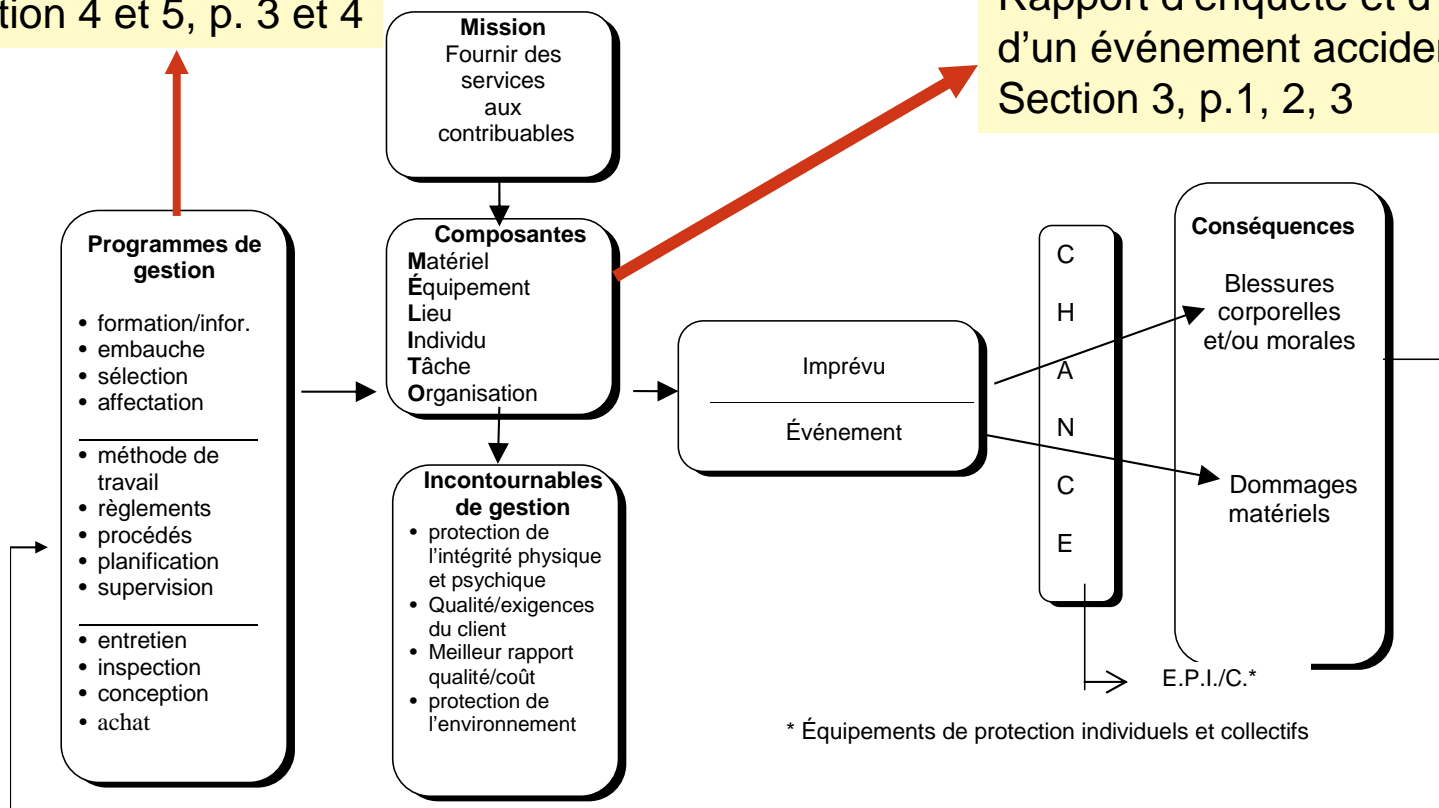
tion 4 et 5, p. 3 et 4

Mission
Fournir des services aux contribuables

Rapport d'enquête et d'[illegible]
d'un événement acciden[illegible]
Section 3, p.1, 2, 3

Programmes de gestion
• formation/infor.
• embauche
• sélection
• affectation
• méthode de travail
• règlements
• procédés
• planification
• supervision
• entretien
• inspection
• conception
• achat

Composantes
Matériel
Équipement
Lieu
Individu
Tâche
Organisation

Incontournables de gestion
• protection de l'intégrité physique et psychique
• Qualité/exigences du client
• Meilleur rapport qualité/coût
• protection de l'environnement

Imprévu
Événement

C
H
A
N
C
E

Conséquences
Blessures corporelles et/ou morales
Dommages matériels

E.P.I./C.*

* Équipements de protection individuels et collectifs